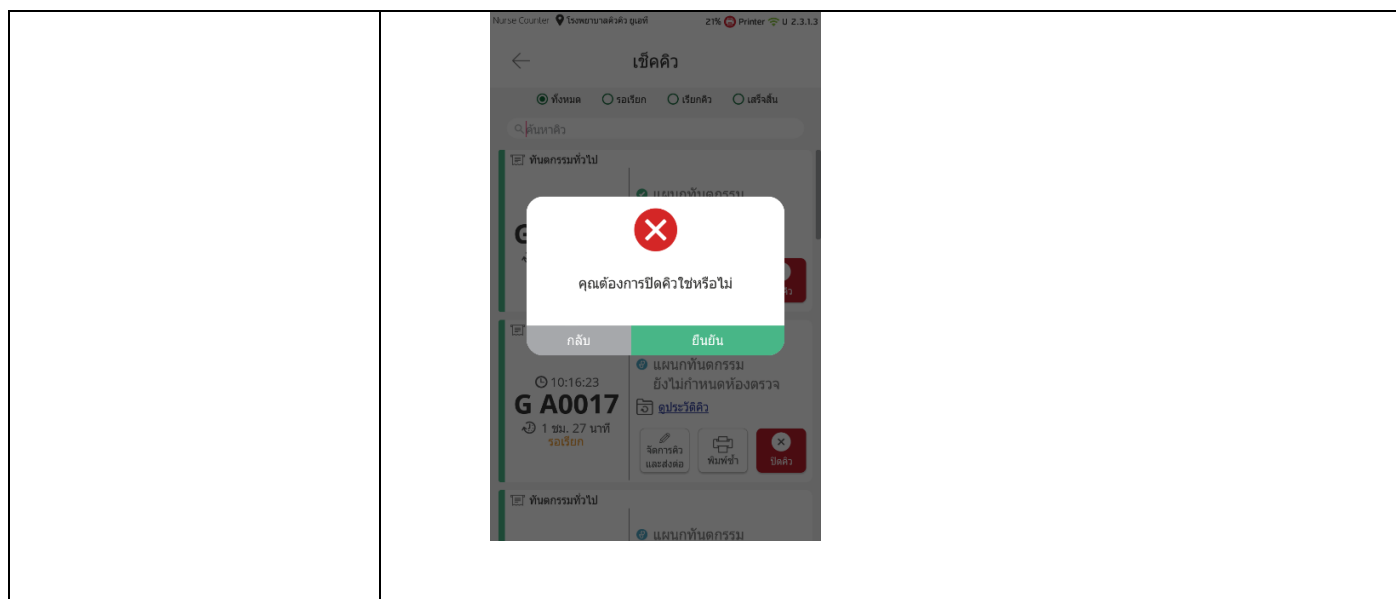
| | Nurse Counter โรงพยาบาลคิวคิว ยูนิท 21% Printer U 2.3.1.3<br>เช็คคิว<br>ทั้งหมด รอเรียก เรียกคิว เสร็จสิ้น<br>ค้นหาคิว<br>ทันตกรรมทั่วไป<br>แผนกทันตกรรม<br>คุณต้องการปิดคิวใช่หรือไม่<br>กลับ ยืนยัน<br>แผนกทันตกรรม<br>10:16:23 ยังไม่กำหนดห้องตรวจ<br>G A0017 ดูประวัติคิว<br>1 ชม. 27 นาที<br>รอเรียก<br>จัดการคิวและส่งต่อ พิมพ์ซ้ำ ปิดคิว<br>ทันตกรรมทั่วไป<br>แผนกทันตกรรม |
|---|---|